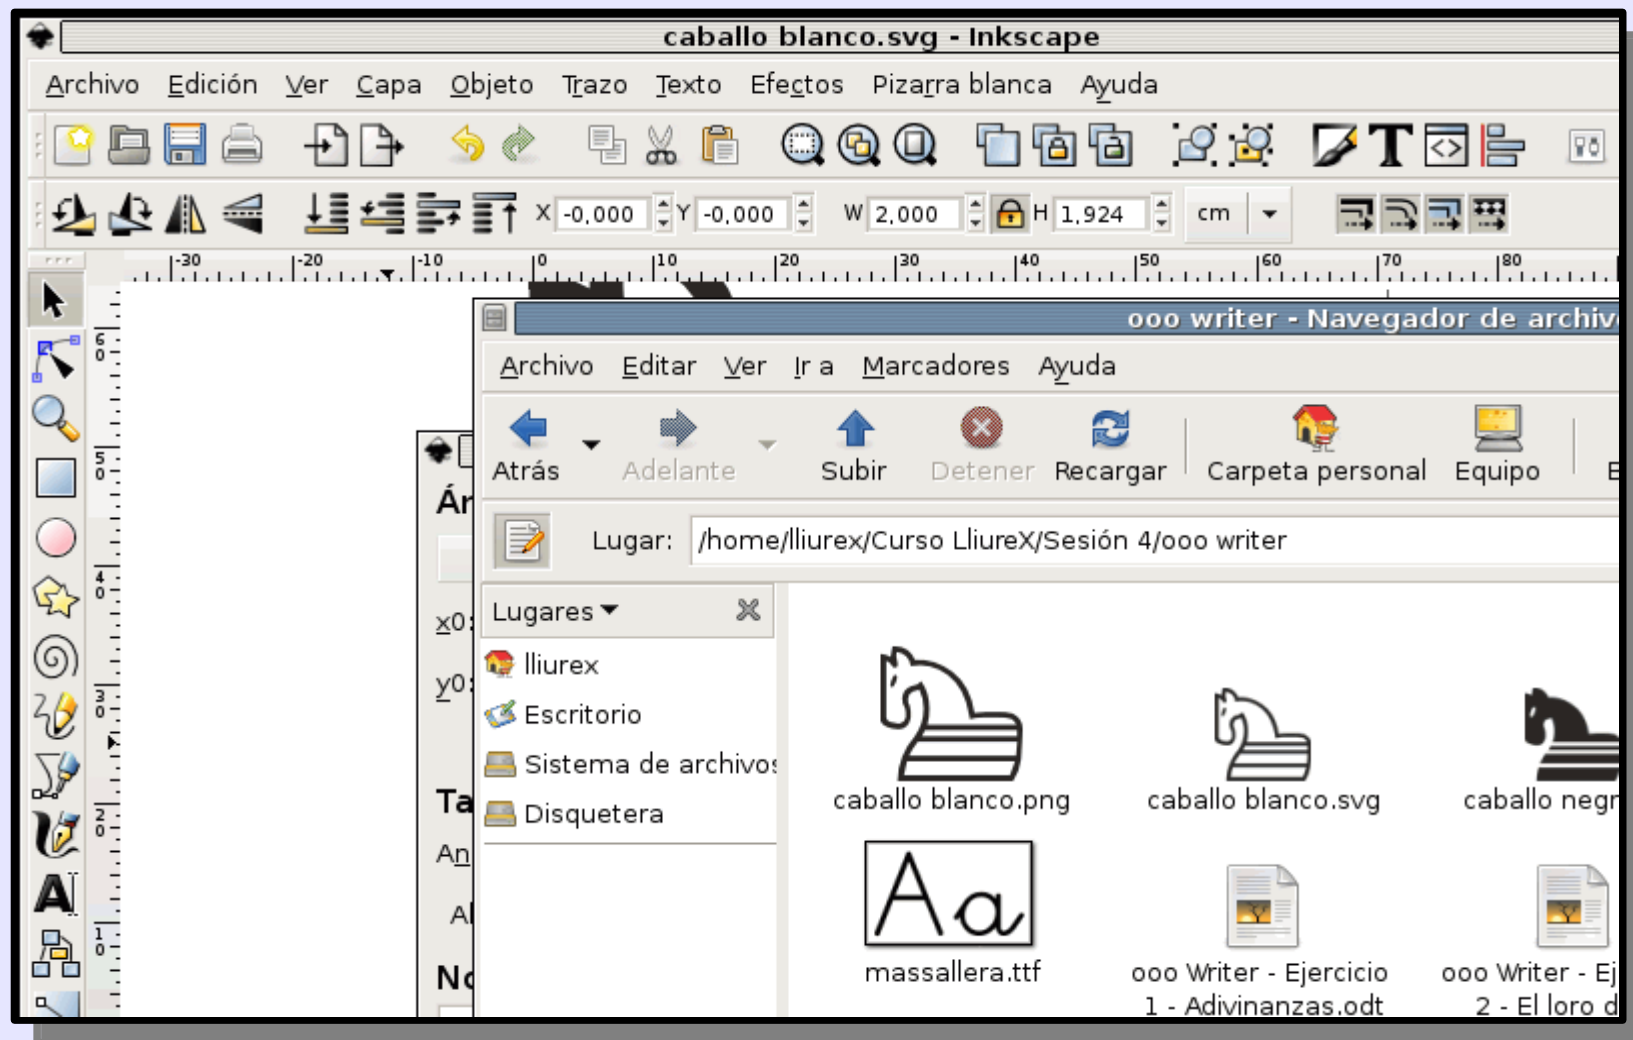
caballo blanco.svg - Inkscape

Archivo Edición Ver Capa Objeto Trazo Texto Efectos Pizarra blanca Ayuda

X -0,000 Y -0,000 W 2,000 H 1,924 cm

-30 -20 -10 0 10 20 30 40 50 60 70 80

6 5 4 3 2 1

ooo writer - Navegador de archiv

Archivo Editar Ver Ir a Marcadores Ayuda

Atrás Adelante Subir Detener Recargar Carpeta personal Equipo

Lugar: /home/lliurex/Curso LliureX/Sesión 4/ooo writer

Lugares

lliurex
Escritorio
Sistema de archivos
Disquetera

caballo blanco.png
caballo blanco.svg
caballo negr
Aa
massallera.ttf
ooo Writer - Ejercicio 1 - Adivinanzas.odt
ooo Writer - Ej 2 - El loro d

Ár
x0
y0
Ta
An
Al
No